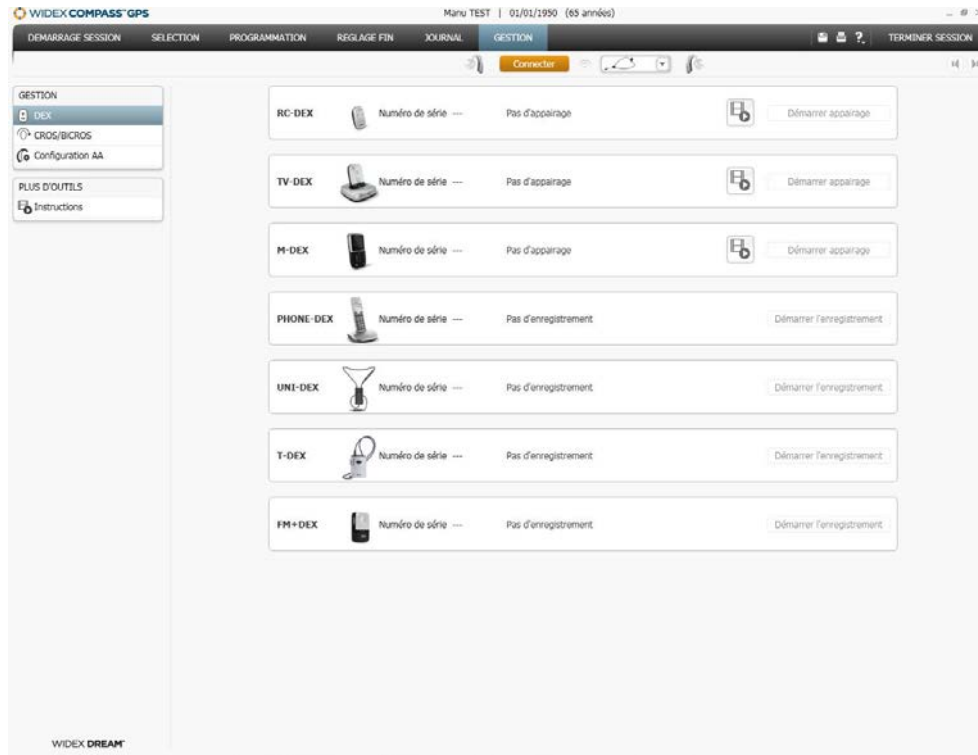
WIDEX COMPASS GPS

Manu TEST | 01/01/1950 (65 années)

DEMARRAGE SESSION SELECTION PROGRAMMATION REGLAGE FIN JOURNAL GESTION

TERMINER SESSION

Connecter

GESTION
DEX
CROS/BICROS
Configuration AA

PLUS D'OUTILS
Instructions

| | | |
|---|---|---|
| RC-DEX | Numéro de série --- | Pas d'appairage | Démarrer appairage |
| TV-DEX | Numéro de série --- | Pas d'appairage | Démarrer appairage |
| M-DEX | Numéro de série --- | Pas d'appairage | Démarrer appairage |
| PHONE-DEX | Numéro de série --- | Pas d'enregistrement | Démarrer l'enregistrement |
| UNI-DEX | Numéro de série --- | Pas d'enregistrement | Démarrer l'enregistrement |
| T-DEX | Numéro de série --- | Pas d'enregistrement | Démarrer l'enregistrement |
| FM+DEX | Numéro de série --- | Pas d'enregistrement | Démarrer l'enregistrement |

WIDEX DREAM